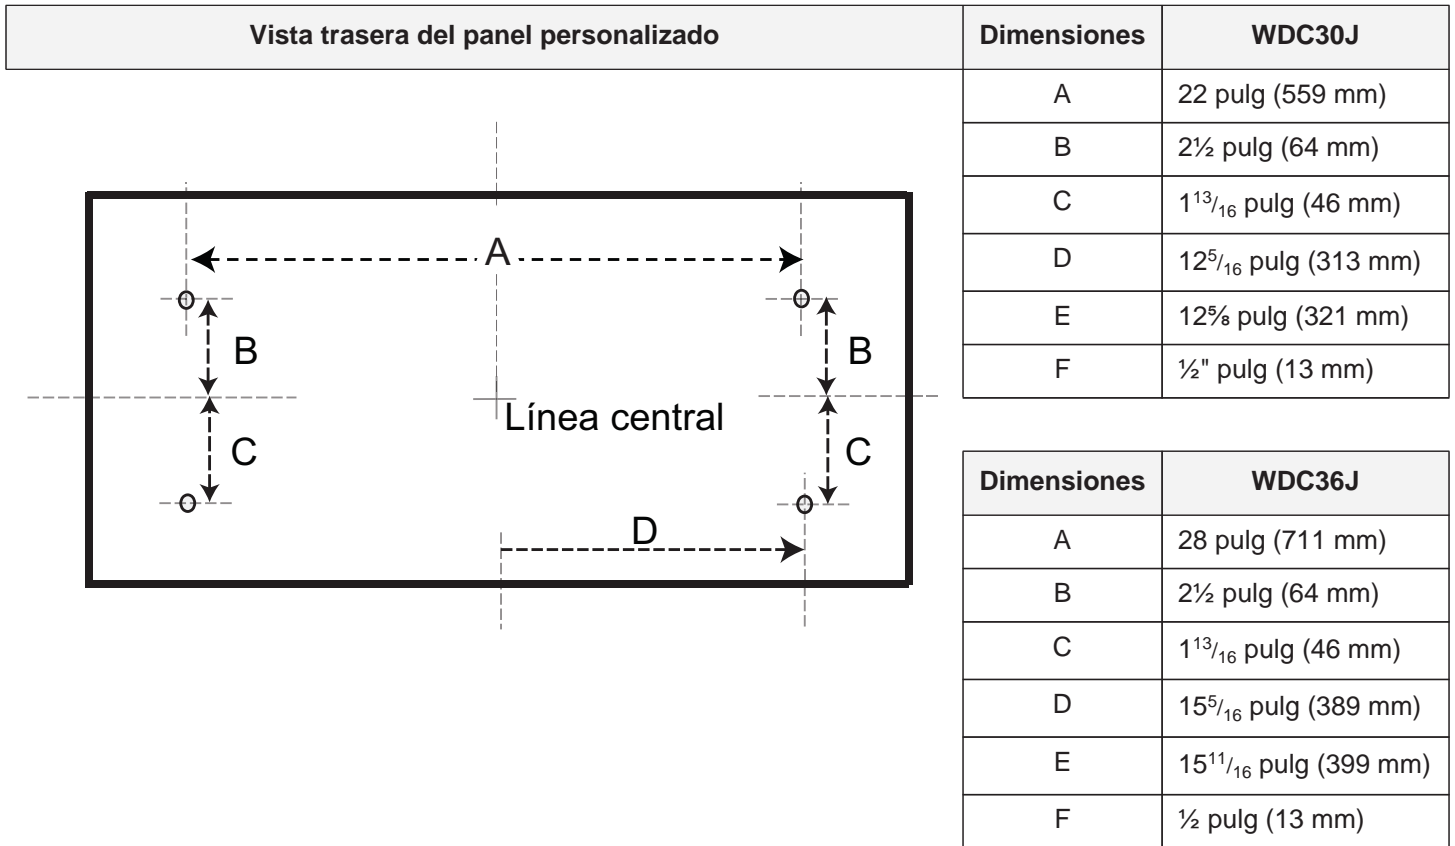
Vista trasera del panel personalizado

A

B

B

C

C

Línea central

D

| Dimensiones | WDC30J |
|---|---|
| A | 22 pulg (559 mm) |
| B | 2½ pulg (64 mm) |
| C | $1^{13}/_{16}$ pulg (46 mm) |
| D | $12^{5}/_{16}$ pulg (313 mm) |
| E | 12⅝ pulg (321 mm) |
| F | ½" pulg (13 mm) |

| Dimensiones | WDC36J |
|---|---|
| A | 28 pulg (711 mm) |
| B | 2½ pulg (64 mm) |
| C | $1^{13}/_{16}$ pulg (46 mm) |
| D | $15^{5}/_{16}$ pulg (389 mm) |
| E | $15^{11}/_{16}$ pulg (399 mm) |
| F | ½ pulg (13 mm) |